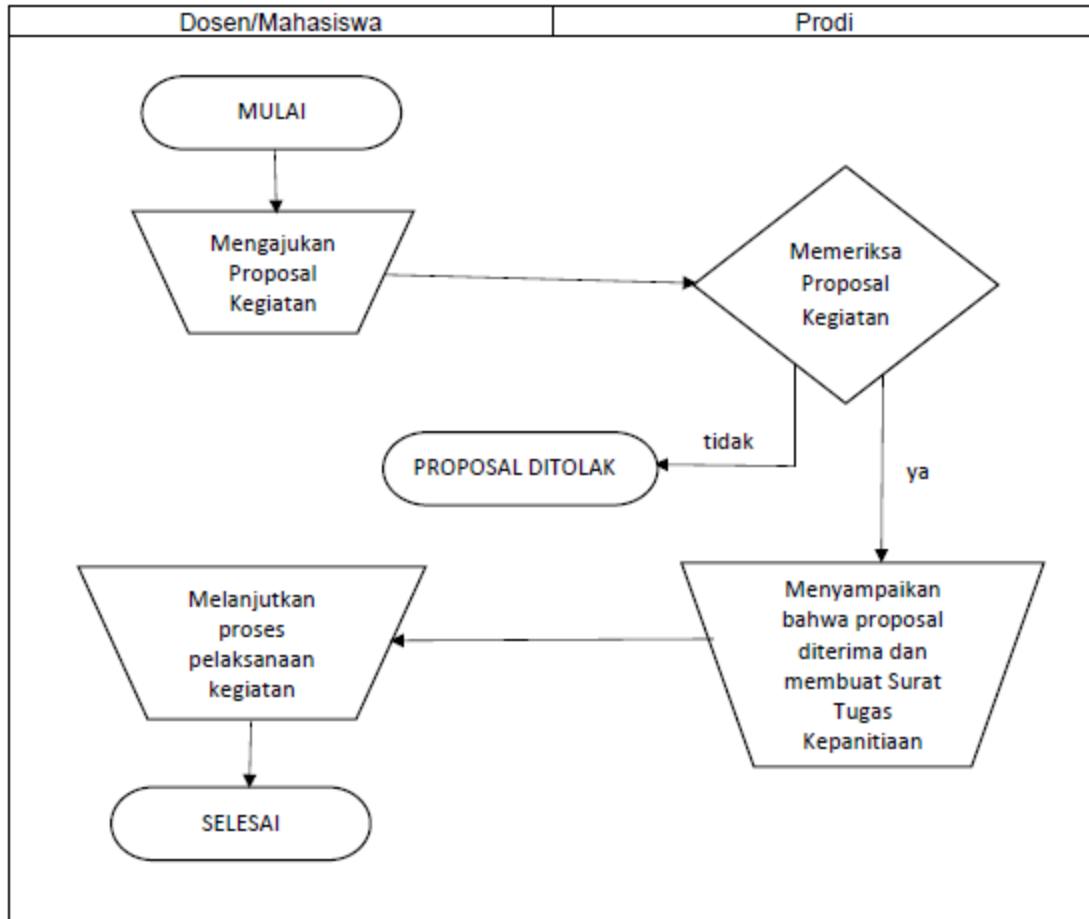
| Dosen/Mahasiswa | Prodi |
|---|---|

MULAI

Mengajukan Proposal Kegiatan

Memeriksa Proposal Kegiatan

tidak

PROPOSAL DITOLAK

ya

Menyampaikan bahwa proposal diterima dan membuat Surat Tugas Kepanitiaan

Melanjutkan proses pelaksanaan kegiatan

SELESAI